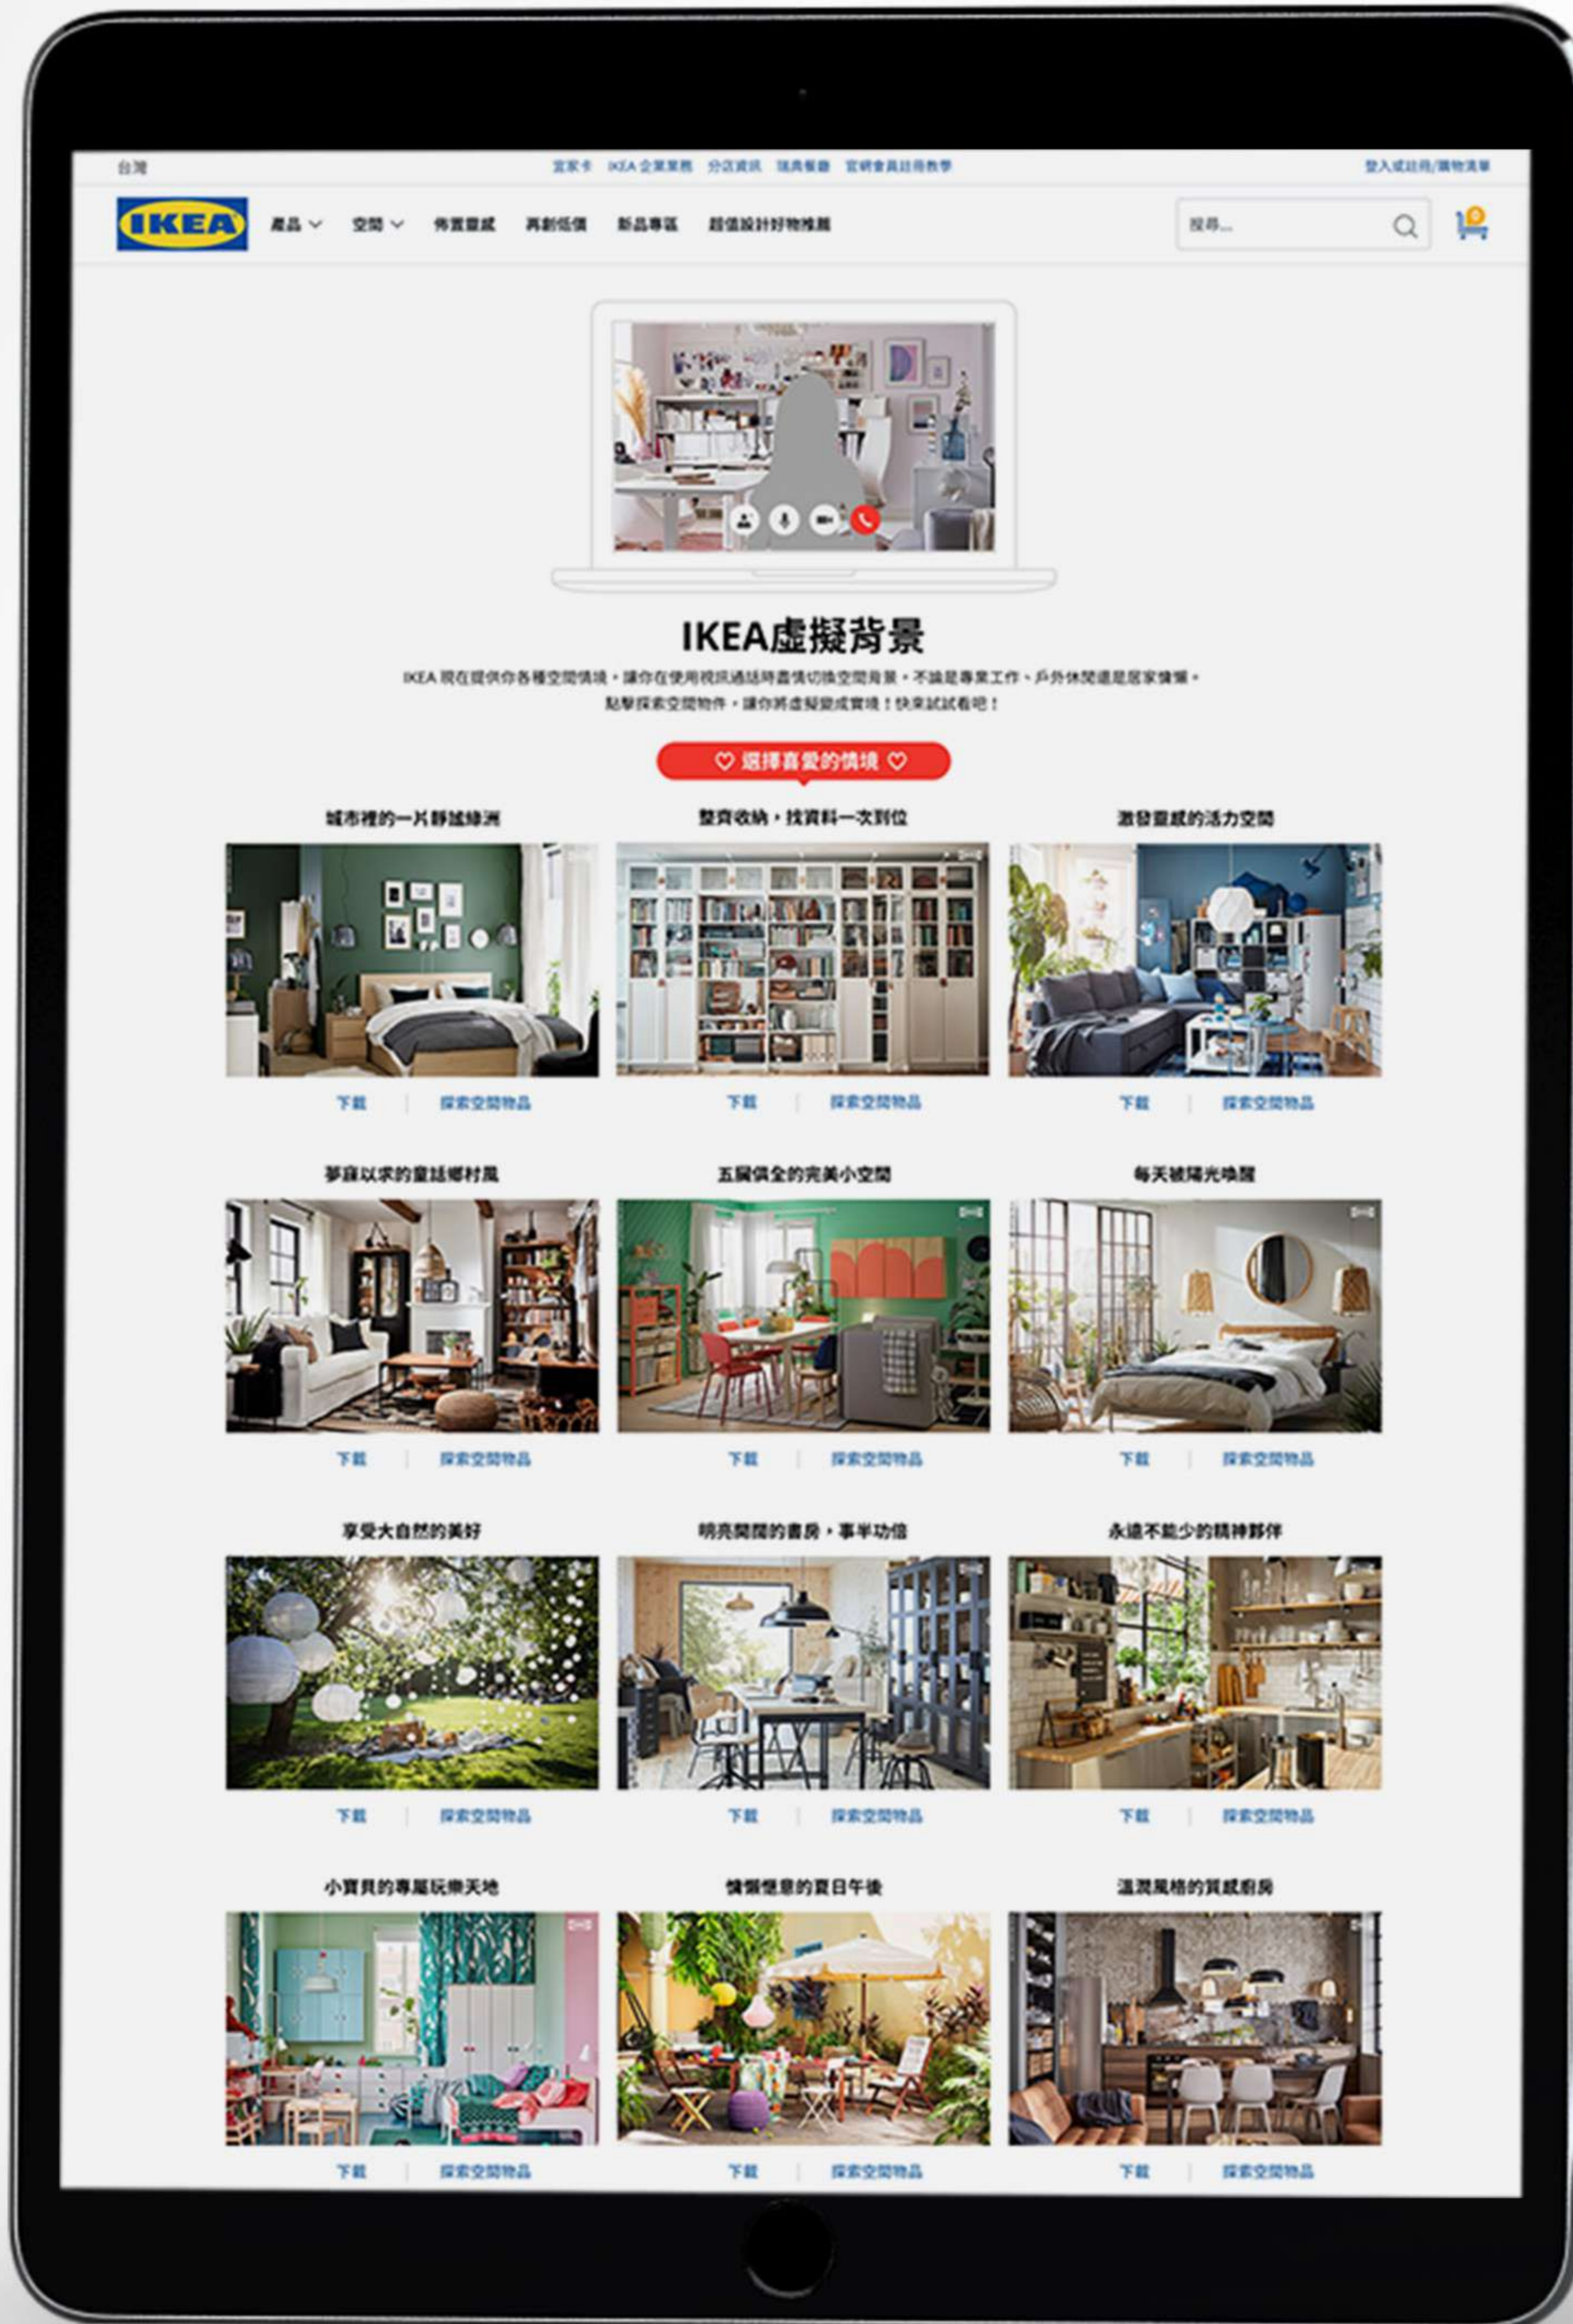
台灣

宜家卡 IKEA 企業業務 分店資訊 瑞典餐廳 官網會員註冊教學

登入或註冊/購物清單

IKEA

產品 空間 佈置靈感 再創低價 新品專區 超值設計好物推薦

搜尋...

IKEA虛擬背景

IKEA 現在提供你各種空間情境，讓你在使用視訊通話時盡情切換空間背景，不論是專業工作、戶外休閒還是居家情境。點擊探索空間物件，讓你將虛擬變成實境！快來試試看吧！

♡ 選擇喜愛的情境 ♡

城市裡的一片靜謐綠洲

下載 | 探索空間物品

整齊收納，找資料一次到位

下載 | 探索空間物品

激發靈感的活力空間

下載 | 探索空間物品

夢寐以求的童話鄉村風

下載 | 探索空間物品

五臟俱全的完美小空間

下載 | 探索空間物品

每天被陽光喚醒

下載 | 探索空間物品

享受大自然的美好

下載 | 探索空間物品

明亮開闊的書房，事半功倍

下載 | 探索空間物品

永遠不能少的精神夥伴

下載 | 探索空間物品

小寶貝的專屬玩樂天地

下載 | 探索空間物品

慵懶愜意的夏日午後

下載 | 探索空間物品

溫潤風格的質感廚房

下載 | 探索空間物品